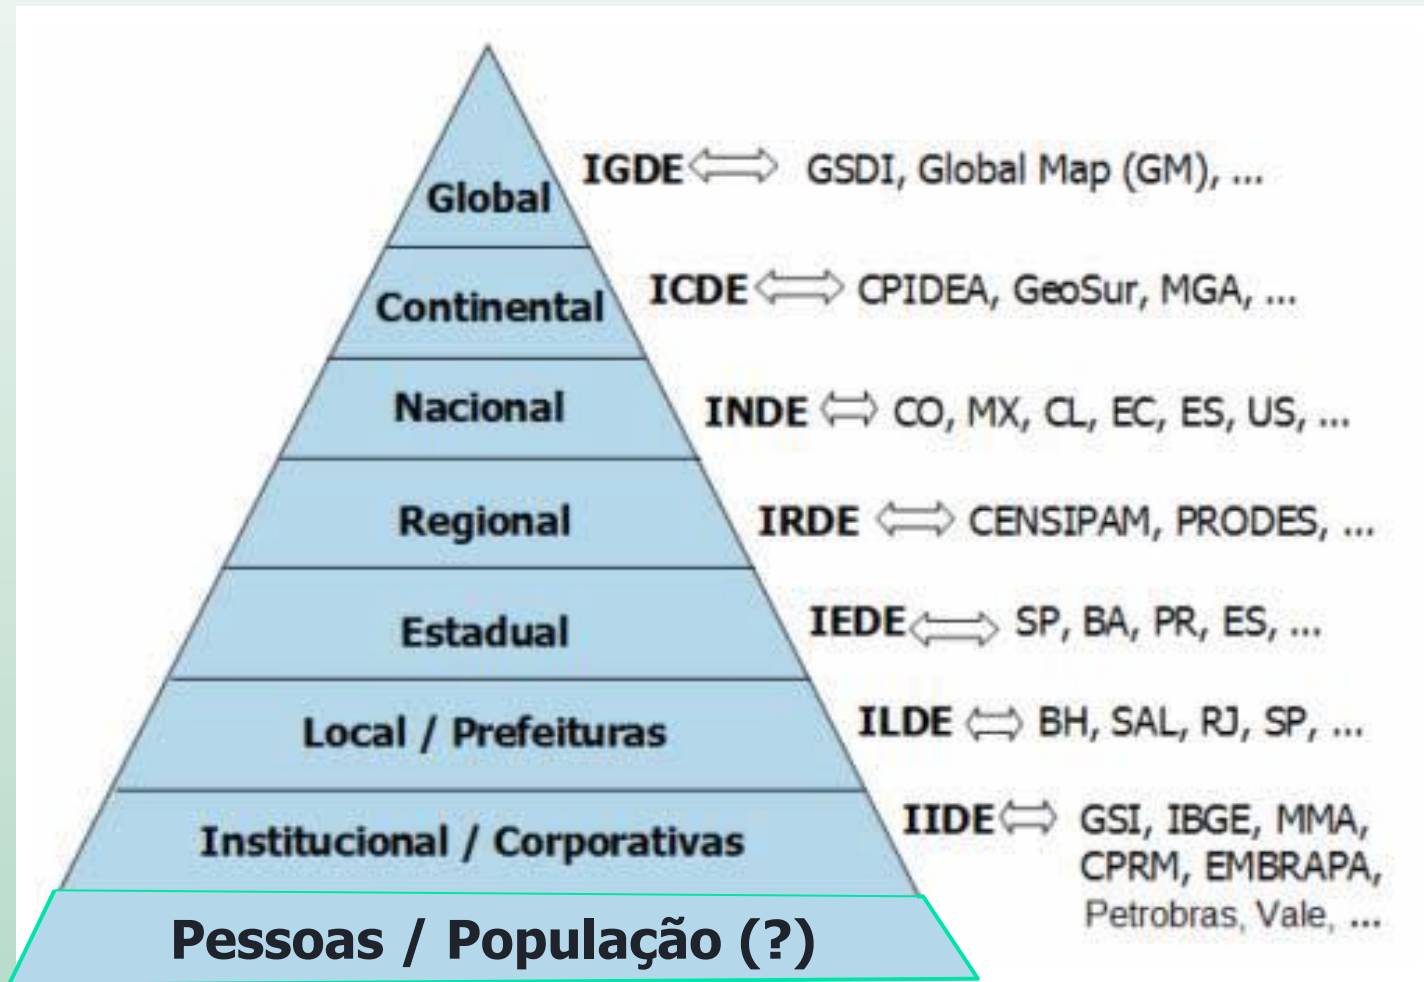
Global

IGDE $\Leftrightarrow$ GSDI, Global Map (GM), ...

Continental

ICDE $\Leftrightarrow$ CPIDEA, GeoSur, MGA, ...

Nacional

INDE $\Leftrightarrow$ CO, MX, CL, EC, ES, US, ...

Regional

IRDE $\Leftrightarrow$ CENSIPAM, PRODES, ...

Estadual

IEDE $\Leftrightarrow$ SP, BA, PR, ES, ...

Local / Prefeituras

ILDE $\Leftrightarrow$ BH, SAL, RJ, SP, ...

Institucional / Corporativas

IIDE $\Leftrightarrow$ GSI, IBGE, MMA, CPRM, EMBRAPA, Petrobras, Vale, ...

Pessoas / População (?)